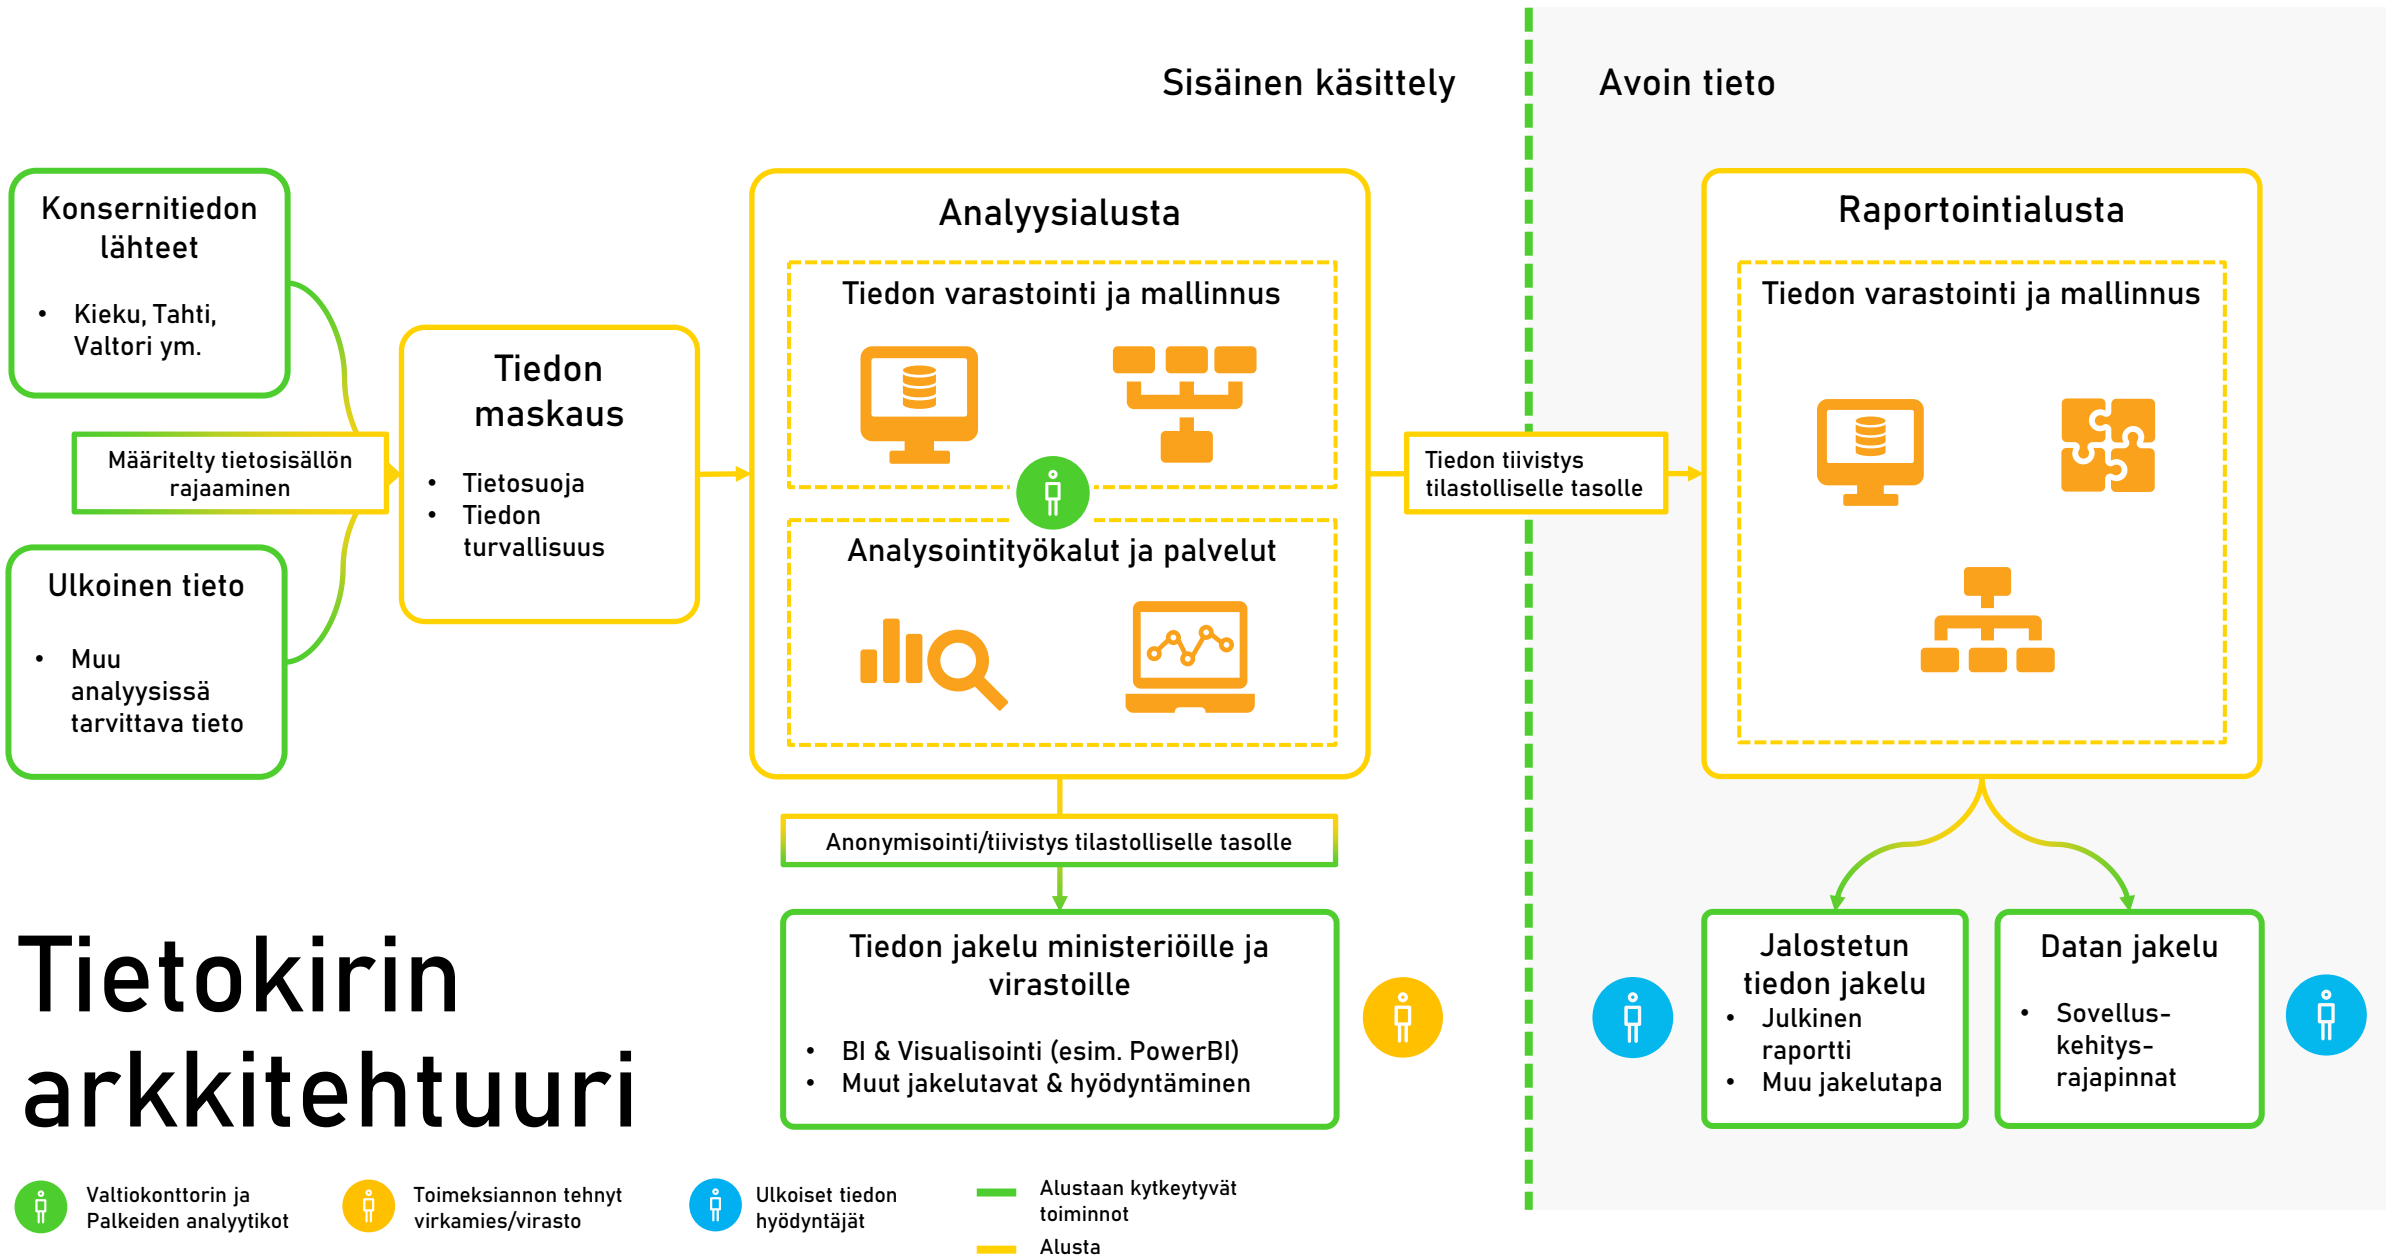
Sisäinen käsittely

Avoin tieto

Konsernitiedon lähteet

- Kieku, Tahti, Valtori ym.

Määritelty tietosisällön rajaaminen

Ulkoinen tieto

- Muu analyysissä tarvittava tieto

Tiedon maskaus

- Tietosuoja
- Tiedon turvallisuus

Analyysialusta

Tiedon varastointi ja mallinnus

Analysointityökalut ja palvelut

Tiedon tiivistys tilastolliselle tasolle

Raportointialusta

Tiedon varastointi ja mallinnus

Anonymisointi/tiivistys tilastolliselle tasolle

Tiedon jakelu ministeriöille ja virastoille

- BI & Visualisointi (esim. PowerBI)
- Muut jakelutavat & hyödyntäminen

Jalostetun tiedon jakelu

- Julkinen raportti
- Muu jakelutapa

Datan jakelu

- Sovellus-kehitys-rajapinnat

Tietokirin arkkitehtuuri

Valtiokonttorin ja Palkeiden analyytikot

Toimeksiannon tehnyt virkamies/virasto

Ulkoiset tiedon hyödyntäjät

Alustaan kytkeytyvät toiminnot

Alusta